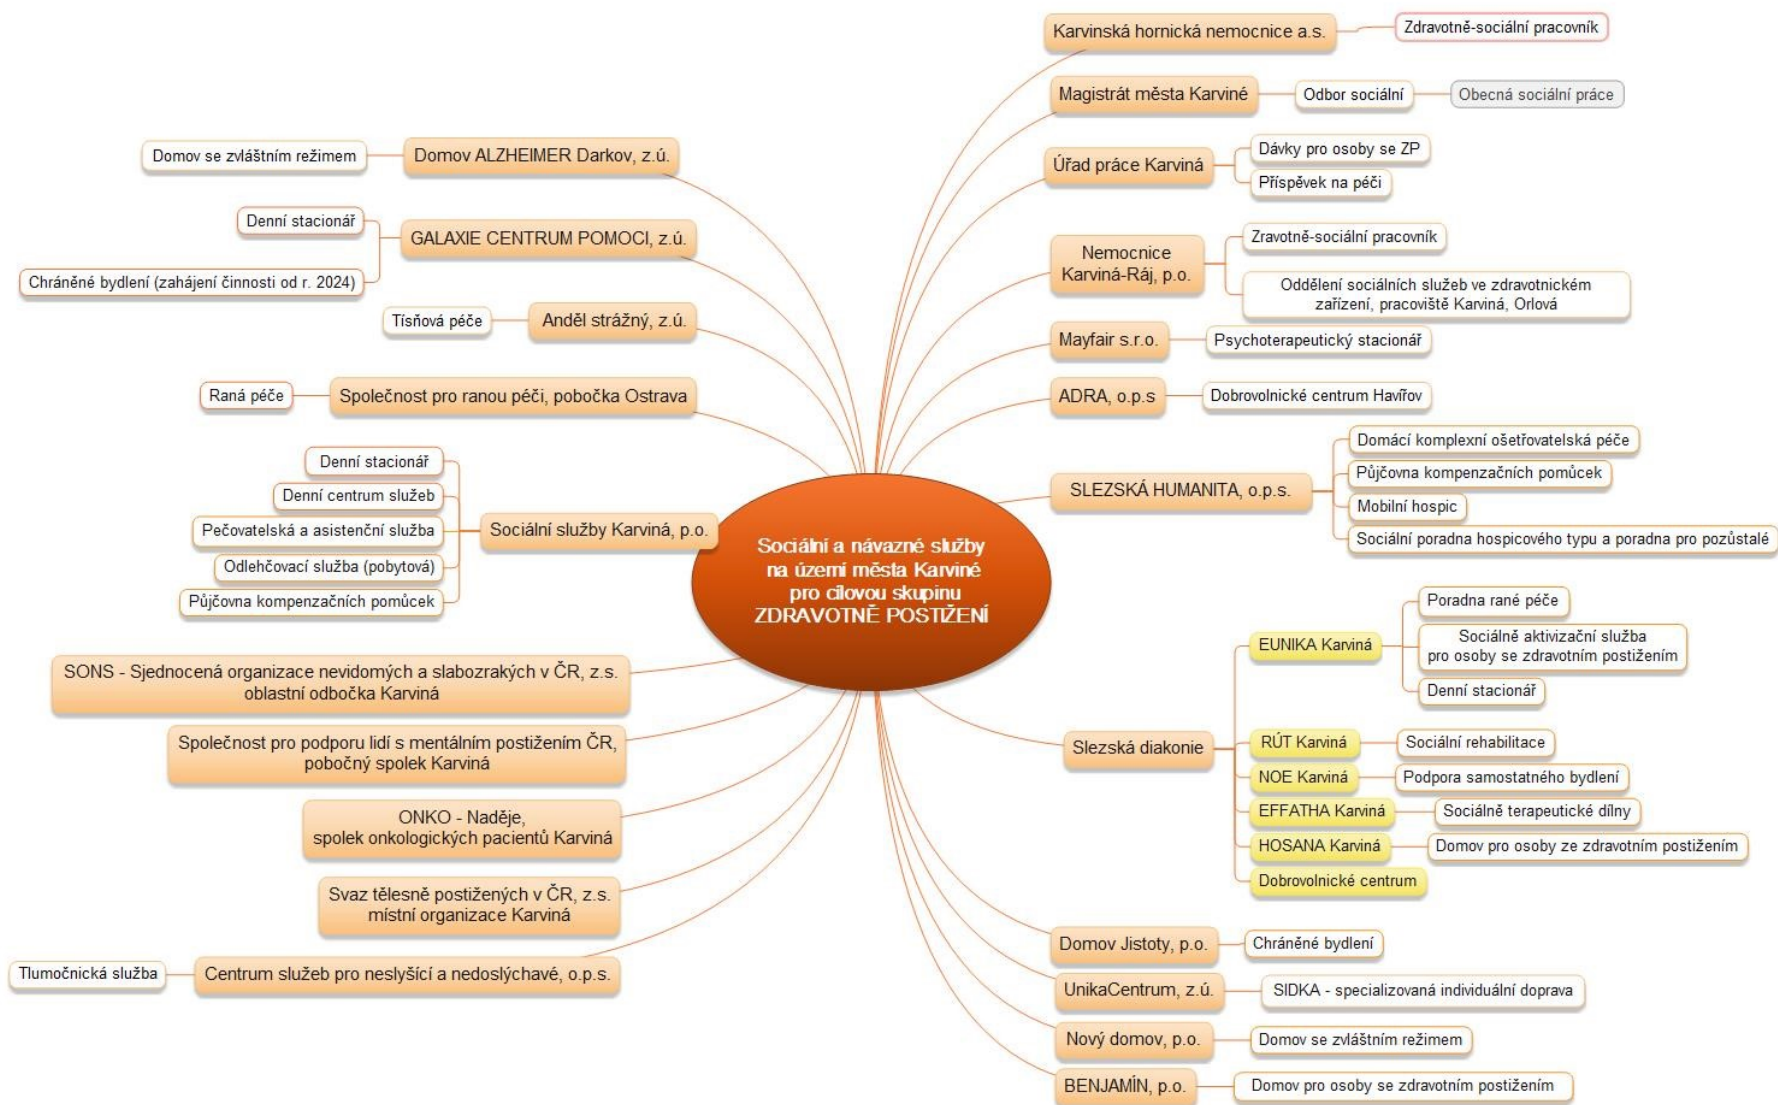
Sociální a návazné služby na území města Karviné pro cílovou skupinu ZDRAVOTNĚ POSTIŽENÍ

Domov se zvláštním režimem
Domov ALZHEIMER Darkov, z.ú.

Denní stacionář
Chráněné bydlení (zahájení činnosti od r. 2024)
GALAXIE CENTRUM POMOCI, z.ú.

Tísňová péče
Anděl strážný, z.ú.

Raná péče
Společnost pro ranou péči, pobočka Ostrava

Denní stacionář
Denní centrum služeb
Pečovatelská a asistenční služba
Odlehčovací služba (pobytová)
Půjčovna kompenzačních pomůcek
Sociální služby Karviná, p.o.

SONS - Sjednocená organizace nevidomých a slabozrakých v ČR, z.s. oblastní odbočka Karviná

Společnost pro podporu lidí s mentálním postižením ČR, pobočný spolek Karviná

ONKO - Naděje, spolek onkologických pacientů Karviná

Svaz tělesně postižených v ČR, z.s. místní organizace Karviná

Tlumočnická služba
Centrum služeb pro neslyšící a nedoslýchavé, o.p.s.

Karvinská hornická nemocnice a.s.
Zdravotně-sociální pracovník

Magistrát města Karviné
Odbor sociální
Obecná sociální práce

Úřad práce Karviná
Dávky pro osoby se ZP
Příspěvek na péči

Nemocnice Karviná-Ráj, p.o.
Zravotně-sociální pracovník
Oddělení sociálních služeb ve zdravotnickém zařízení, pracoviště Karviná, Orlová

Mayfair s.r.o.
Psychoterapeutický stacionář

ADRA, o.p.s
Dobrovolnické centrum Havířov

SLEZSKÁ HUMANITA, o.p.s.
Domácí komplexní ošetřovatelská péče
Půjčovna kompenzačních pomůcek
Mobilní hospic
Sociální poradna hospicového typu a poradna pro pozůstalé

Slezská diakonie
EUNIKA Karviná
Poradna rané péče
Sociálně aktivizační služba pro osoby se zdravotním postižením
Denní stacionář
RÚT Karviná
Sociální rehabilitace
NOE Karviná
Podpora samostatného bydlení
EFFATHA Karviná
Sociálně terapeutické dílny
HOSANA Karviná
Domov pro osoby ze zdravotním postižením
Dobrovolnické centrum

Domov Jistoty, p.o.
Chráněné bydlení

UnikaCentrum, z.ú.
SIDKA - specializovaná individuální doprava

Nový domov, p.o.
Domov se zvláštním režimem

BENJAMÍN, p.o.
Domov pro osoby se zdravotním postižením